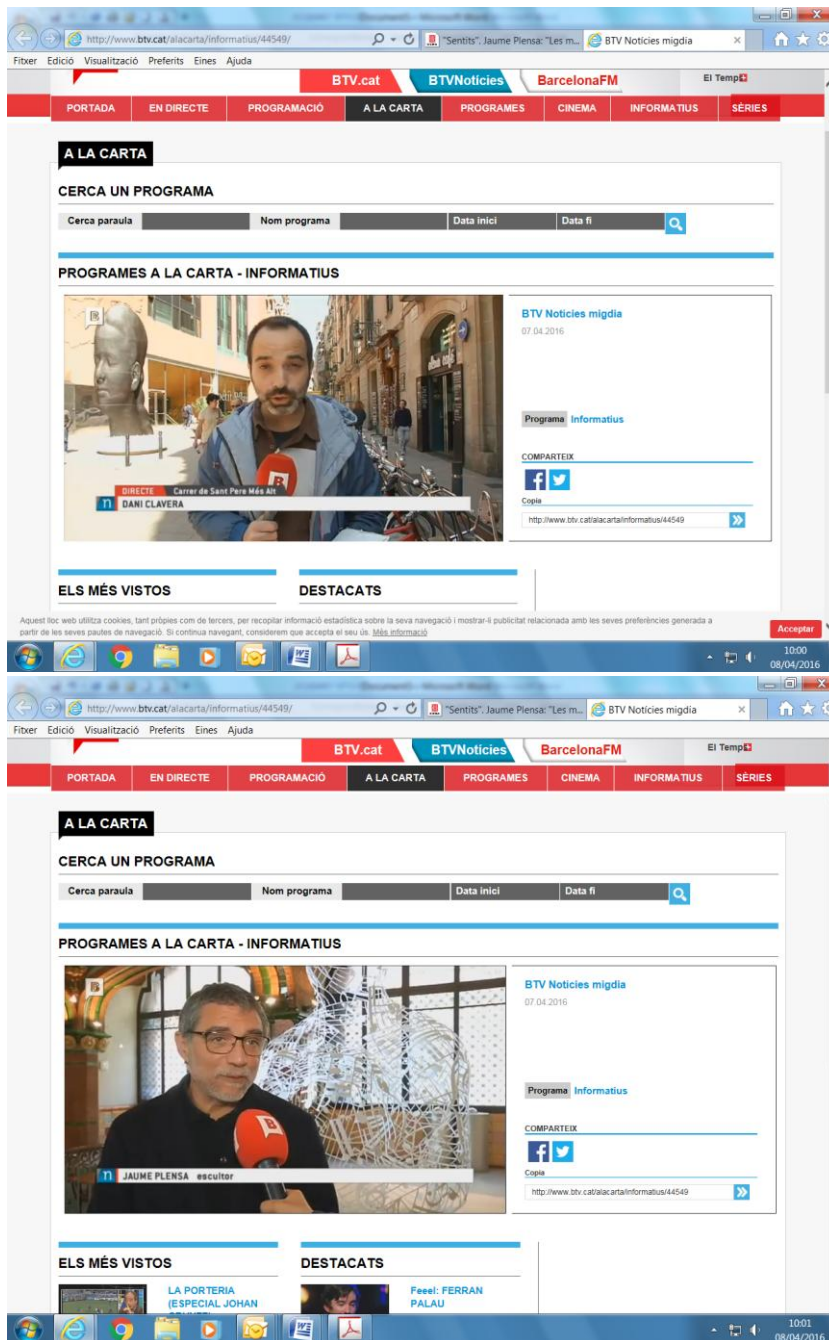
http://www.btv.cat/alacarta/informatius/44549/
"Sentits". Jaume Plensa: "Les m...
BTV Notícies migdia
Fitxer Edició Visualització Preferits Eines Ajuda
BTV.cat BTVNotícies BarcelonaFM El Temps
PORTADA EN DIRECTE PROGRAMACIÓ A LA CARTA PROGRAMES CINEMA INFORMATIUS SÈRIES

A LA CARTA
CERCA UN PROGRAMA
Cerca paraula Nom programa Data inici Data fi

PROGRAMES A LA CARTA - INFORMATIUS
DIRECTE Carrer de Sant Pere Més Alt
DANI CLAVERA
BTV Notícies migdia
07.04.2016
Programa Informatius
COMPARTEIX
Copia
http://www.btv.cat/alacarta/informatius/44549

ELS MÉS VISTOS
DESTACATS

Aquest lloc web utilitza cookies, tant pròpies com de tercers, per recopilar informació estadística sobre la seva navegació i mostrar-li publicitat relacionada amb les seves preferències generada a partir de les seves pautes de navegació. Si continua navegant, considerem que accepta el seu ús. Més informació
Acceptar
10:00
08/04/2016

http://www.btv.cat/alacarta/informatius/44549/
"Sentits". Jaume Plensa: "Les m...
BTV Notícies migdia
Fitxer Edició Visualització Preferits Eines Ajuda
BTV.cat BTVNotícies BarcelonaFM El Temps
PORTADA EN DIRECTE PROGRAMACIÓ A LA CARTA PROGRAMES CINEMA INFORMATIUS SÈRIES

A LA CARTA
CERCA UN PROGRAMA
Cerca paraula Nom programa Data inici Data fi

PROGRAMES A LA CARTA - INFORMATIUS
JAUME PLENSA escultor
BTV Notícies migdia
07.04.2016
Programa Informatius
COMPARTEIX
Copia
http://www.btv.cat/alacarta/informatius/44549

ELS MÉS VISTOS
LA PORTERIA (ESPECIAL JOHAN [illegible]
DESTACATS
Feeel: FERRAN PALAU
10:01
08/04/2016